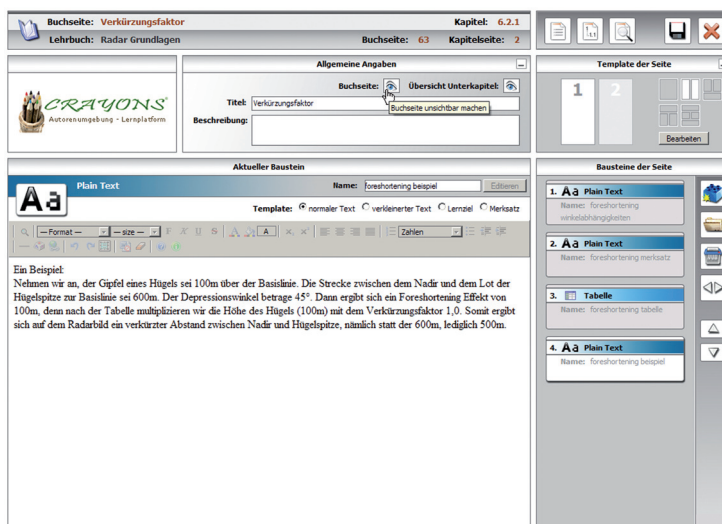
Buchseite: Verkürzungsfaktor
Lehrbuch: Radar Grundlagen

Kapitel: 6.2.1
Buchseite: 63 Kapitelseite: 2

Allgemeine Angaben

Template der Seite

CRAYONS
Autorenumgebung - Lernplatform

Buchseite:
Übersicht Unterkapitel:
Titel: Verkürzungsfaktor
Buchseite unsichtbar machen
Beschreibung:

1 2

Bearbeiten

Aktueller Baustein

Plain Text
Name: foreshortening beispiel
Editieren
Template: normaler Text verkleinerter Text Lernziel Merksatz

— Format — — size — Zahlen

Ein Beispiel:
Nehmen wir an, der Gipfel eines Hügels sei 100m über der Basislinie. Die Strecke zwischen dem Nadir und dem Lot der Hügelspitze zur Basislinie sei 600m. Der Depressionswinkel betrage 45°. Dann ergibt sich ein Foreshortening Effekt von 100m, denn nach der Tabelle multiplizieren wir die Höhe des Hügels (100m) mit dem Verkürzungsfaktor 1,0. Somit ergibt sich auf dem Radarbild ein verkürzter Abstand zwischen Nadir und Hügelspitze, nämlich statt der 600m, lediglich 500m.

Bausteine der Seite

1. Plain Text
Name: foreshortening winkelabhängigkeiten

2. Plain Text
Name: foreshortening merksatz

3. Tabelle
Name: foreshortening tabelle

4. Plain Text
Name: foreshortening beispiel